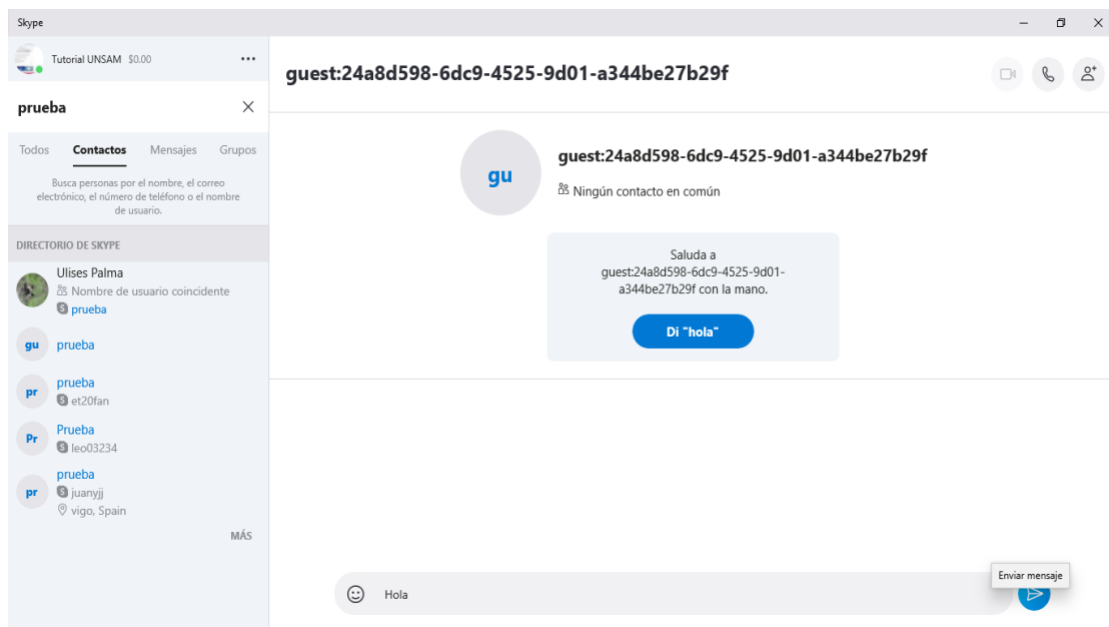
Skype

Tutorial UNSAM $0.00 ...

prueba

Todos Contactos Mensajes Grupos

Busca personas por el nombre, el correo electrónico, el número de teléfono o el nombre de usuario.

DIRECTORIO DE SKYPE

Ulises Palma
Nombre de usuario coincidente
prueba

gu prueba

pr prueba
et20fan

Pr Prueba
leo03234

pr prueba
juanyjj
vigo, Spain

MÁS

guest:24a8d598-6dc9-4525-9d01-a344be27b29f

gu

guest:24a8d598-6dc9-4525-9d01-a344be27b29f

Ningún contacto en común

Saluda a guest:24a8d598-6dc9-4525-9d01-a344be27b29f con la mano.

Di "hola"

Hola

Enviar mensaje